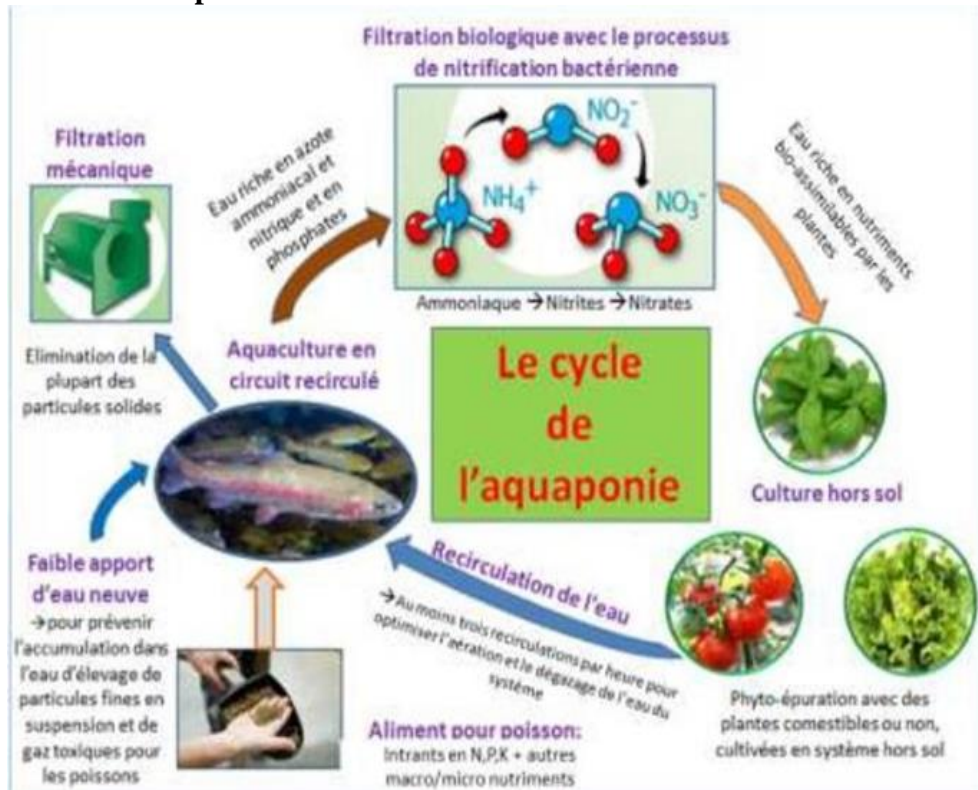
Filtration biologique avec le processus de nitrification bactérienne

Filtration mécanique

Eau riche en azote ammoniacal et nitrique et en phosphates

$NH_4^+$

$NO_2^-$

$NO_3^-$

Ammoniaque → Nitrites → Nitrates

Eau riche en nutriments bio-assimilables par les plantes

Elimination de la plupart des particules solides

Aquaculture en circuit recirculé

Le cycle de l'aquaponie

Culture hors sol

Faible apport d'eau neuve
→pour prévenir l'accumulation dans l'eau d'élevage de particules fines en suspension et de gaz toxiques pour les poissons

Recirculation de l'eau

→Au moins trois recirculations par heure pour optimiser l'aération et le dégazage de l'eau du système

Aliment pour poisson:
Intrants en N,P,K + autres macro/micro nutriments

Phyto-épuration avec des plantes comestibles ou non, cultivées en système hors sol